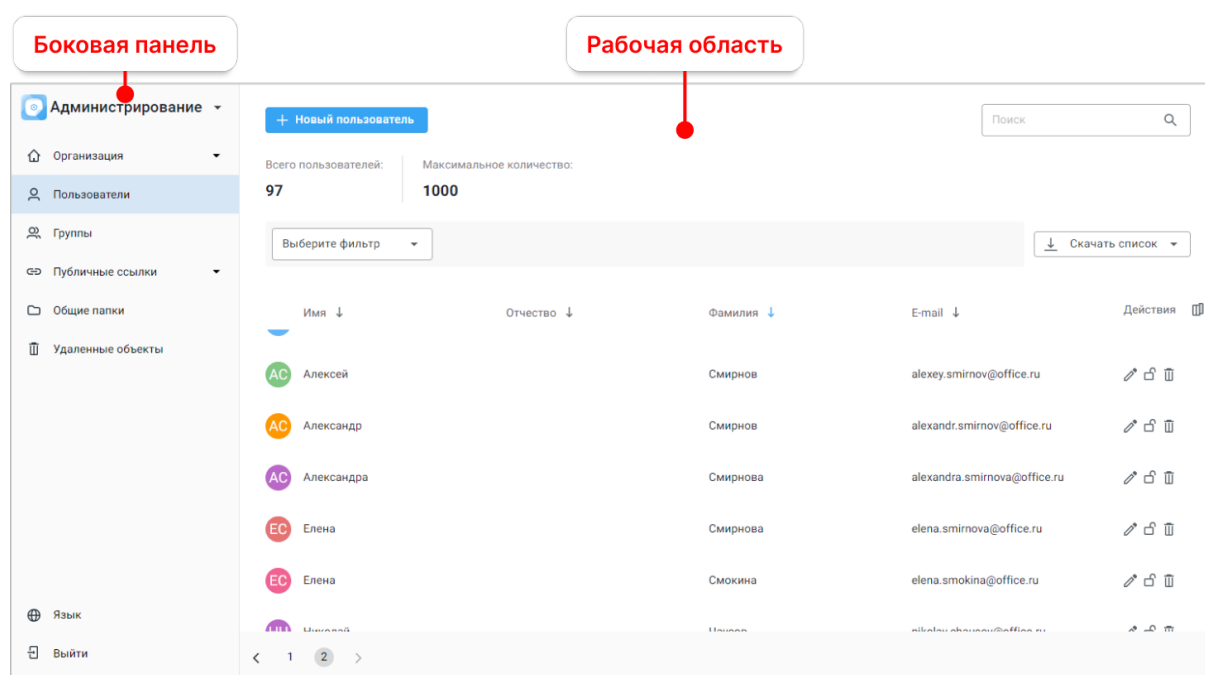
Боковая панель

Рабочая область

Администрирование

Организация

Пользователи

Группы

Публичные ссылки

Общие папки

Удаленные объекты

Язык

Выйти

+ Новый пользователь

Поиск

Всего пользователей:
97

Максимальное количество:
1000

Выберите фильтр

Скачать список

| | Имя ↓ | Отчество ↓ | Фамилия ↓ | E-mail ↓ | Действия |
|---|---|---|---|---|---|
| АС | Алексей | | Смирнов | alexey.smirnov@office.ru | |
| АС | Александр | | Смирнов | alexandr.smirnov@office.ru | |
| АС | Александра | | Смирнова | alexandra.smirnova@office.ru | |
| ЕС | Елена | | Смирнова | elena.smirnova@office.ru | |
| ЕС | Елена | | Смокина | elena.smokina@office.ru | |
| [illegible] | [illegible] | | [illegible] | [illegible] | |

1 2